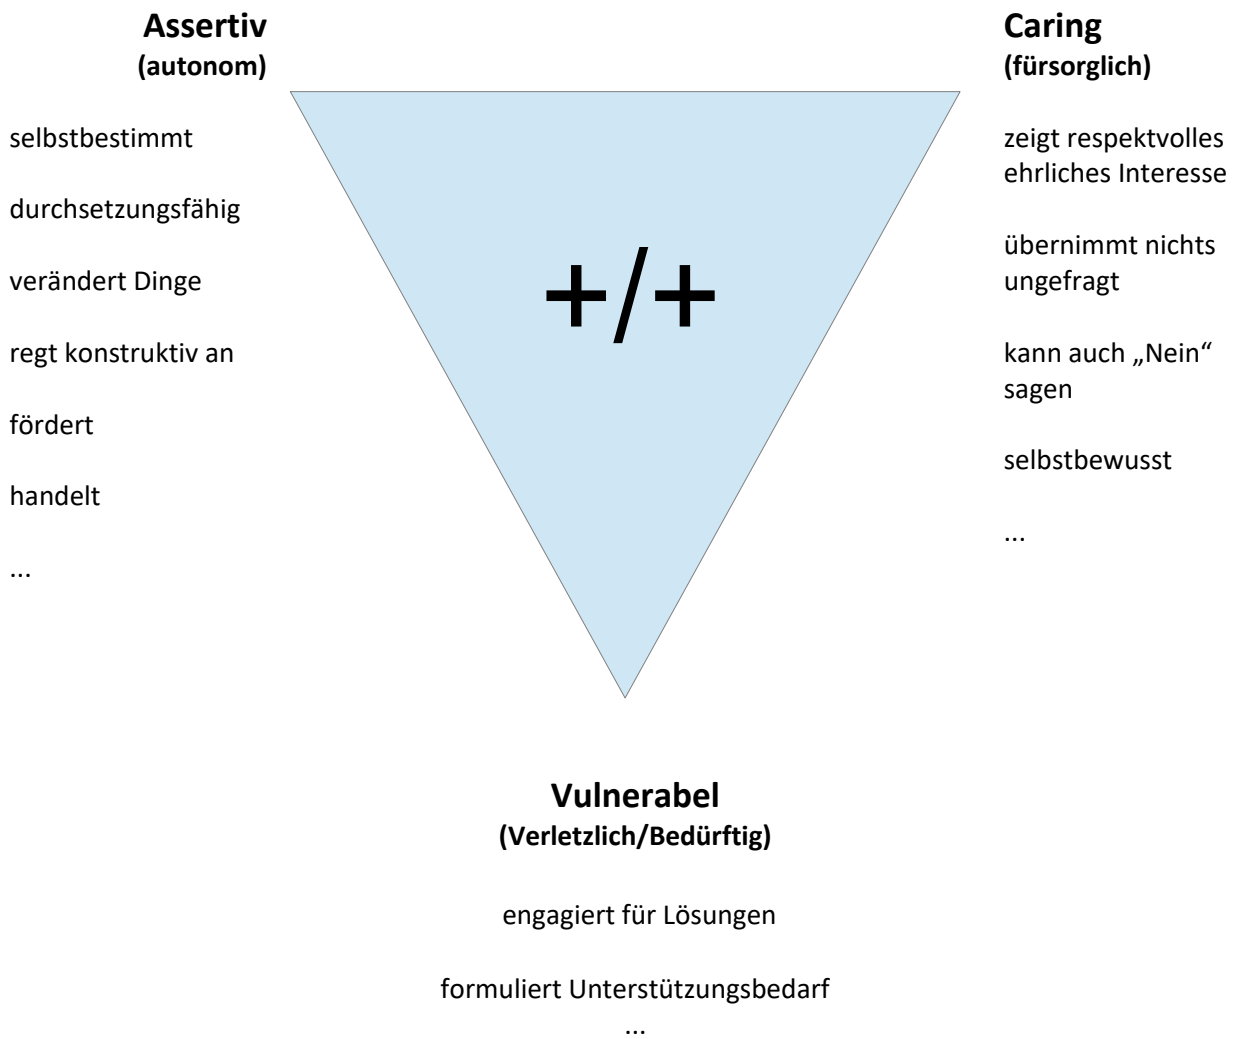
**Assertiv**
**(autonom)**

selbstbestimmt

durchsetzungsfähig

verändert Dinge

regt konstruktiv an

fördert

handelt

...

+/+

**Caring**
**(fürsorglich)**

zeigt respektvolles ehrliches Interesse

übernimmt nichts ungefragt

kann auch „Nein" sagen

selbstbewusst

...

**Vulnerabel**
**(Verletzlich/Bedürftig)**

engagiert für Lösungen

formuliert Unterstützungsbedarf
...